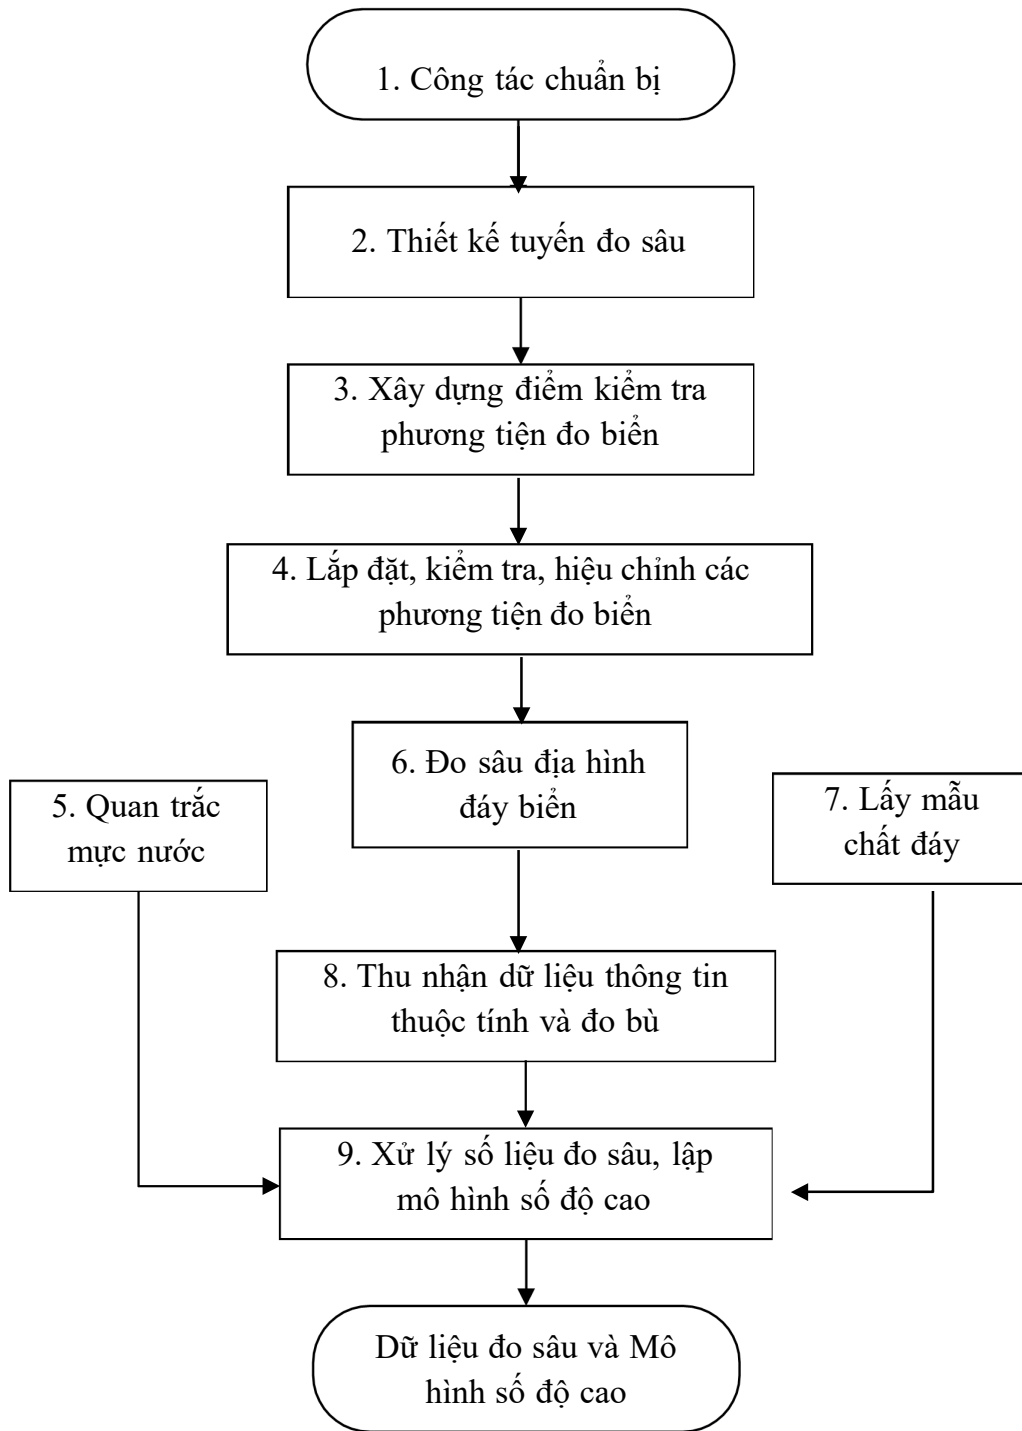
1. Công tác chuẩn bị

2. Thiết kế tuyến đo sâu

3. Xây dựng điểm kiểm tra phương tiện đo biển

4. Lắp đặt, kiểm tra, hiệu chỉnh các phương tiện đo biển

5. Quan trắc mực nước

6. Đo sâu địa hình đáy biển

7. Lấy mẫu chất đáy

8. Thu nhận dữ liệu thông tin thuộc tính và đo bù

9. Xử lý số liệu đo sâu, lập mô hình số độ cao

Dữ liệu đo sâu và Mô hình số độ cao